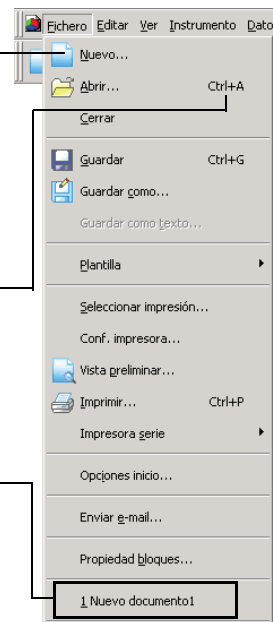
Fichero Editar Ver Instrumento Dato

Nuevo...

Abrir... Ctrl+A

Cerrar

Guardar Ctrl+G

Guardar como...

Guardar como texto...

Plantilla

Seleccionar impresión...

Conf. impresora...

Vista preliminar...

Imprimir... Ctrl+P

Impresora serie

Opciones inicio...

Enviar e-mail...

Propiedad bloques...

1 Nuevo documento1